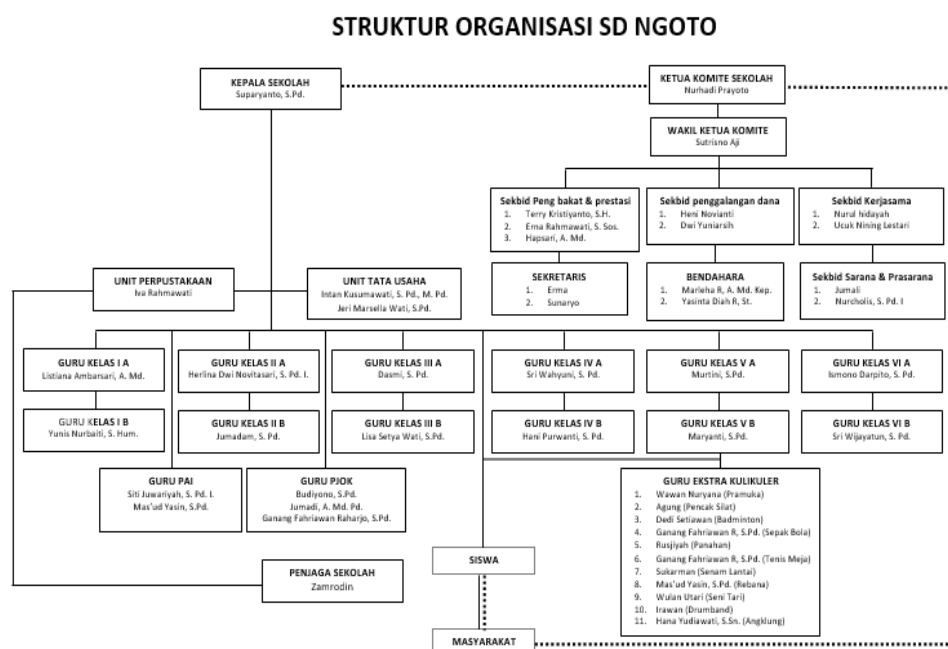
STRUKTUR ORGANISASI SD NGOTO

KEPALA SEKOLAH
Suparyanto, S.Pd.

KETUA KOMITE SEKOLAH
Nurhadi Prayoto

WAKIL KETUA KOMITE
Sutrisno Aji

Sekbid Peng bakat & prestasi
1. Terry Kristiyanto, S.H.
2. Erna Rahmawati, S. Sos.
3. Hapsari, A. Md.

Sekbid penggalangan dana
1. Heni Novianti
2. Dwi Yuniarsih

Sekbid Kerjasama
1. Nurul hidayah
2. Ucuk Nining Lestari

SEKRETARIS
1. Erma
2. Sunaryo

BENDAHARA
1. Marleha R, A. Md. Kep.
2. Yasinta Diah R, St.

Sekbid Sarana & Prasarana
1. Jumali
2. Nurcholis, S. Pd. I

UNIT PERPUSTAKAAN
Iva Rahmawati

UNIT TATA USAHA
Intan Kusumawati, S. Pd., M. Pd.
Jeri Marsella Wati, S.Pd.

GURU KELAS I A
Listiana Ambarsari, A. Md.

GURU KELAS II A
Herlina Dwi Novitasari, S. Pd. I.

GURU KELAS III A
Dasmi, S. Pd.

GURU KELAS IV A
Sri Wahyuni, S. Pd.

GURU KELAS V A
Murtini, S.Pd.

GURU KELAS VI A
Ismono Darpito, S. Pd.

GURU KELAS I B
Yunis Nurbaiti, S. Hum.

GURU KELAS II B
Jumadam, S. Pd.

GURU KELAS III B
Lisa Setya Wati, S.Pd.

GURU KELAS IV B
Hani Purwanti, S. Pd.

GURU KELAS V B
Maryanti, S.Pd.

GURU KELAS VI B
Sri Wijayatun, S. Pd.

GURU PAI
Siti Juwariyah, S. Pd. I.
Mas'ud Yasin, S.Pd.

GURU PJOK
Budiyono, S.Pd.
Jumadi, A. Md. Pd.
Ganang Fahriawan Raharjo, S.Pd.

GURU EKSTRA KULIKULER
1. Wawan Nuryana (Pramuka)
2. Agung (Pencak Silat)
3. Dedi Setiawan (Badminton)
4. Ganang Fahriawan R, S.Pd. (Sepak Bola)
5. Rusjiyah (Panahan)
6. Ganang Fahriawan R, S.Pd. (Tenis Meja)
7. Sukarman (Senam Lantai)
8. Mas'ud Yasin, S.Pd. (Rebana)
9. Wulan Utari (Seni Tari)
10. Irawan (Drumband)
11. Hana Yudiawati, S.Sn. (Angklung)

SISWA

PENJAGA SEKOLAH
Zamrodin

MASYARAKAT